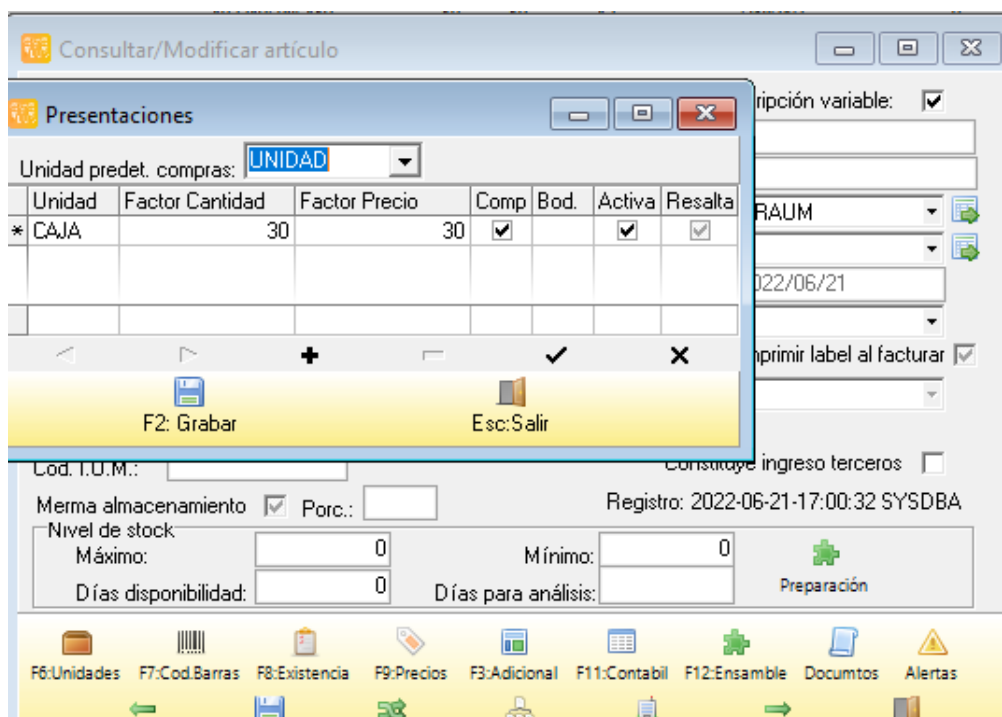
Consultar/Modificar artículo

Presentaciones

Unidad predet. compras: UNIDAD

| | Unidad | Factor Cantidad | Factor Precio | Comp | Bod. | Activa | Resalta |
|---|---|---|---|---|---|---|---|
| * | CAJA | 30 | 30 | ✔ | | ✔ | ✔ |
| | | | | | | | |

F2: Grabar

Esc:Salir

ripción variable: ✔

RAUM

022/06/21

nprimir label al facturar

Cod. I.U.M.:

Constituye ingreso terceros

Merma almacenamiento ✔ Porc.:

Registro: 2022-06-21-17:00:32 SYSDBA

Nivel de stock

Máximo: 0

Mínimo: 0

Días disponibilidad: 0

Días para análisis:

Preparación

F6:Unidades F7:Cod.Barras F8:Existencia F9:Precios F3:Adicional F11:Contabil F12:Ensamble Documtos Alertas